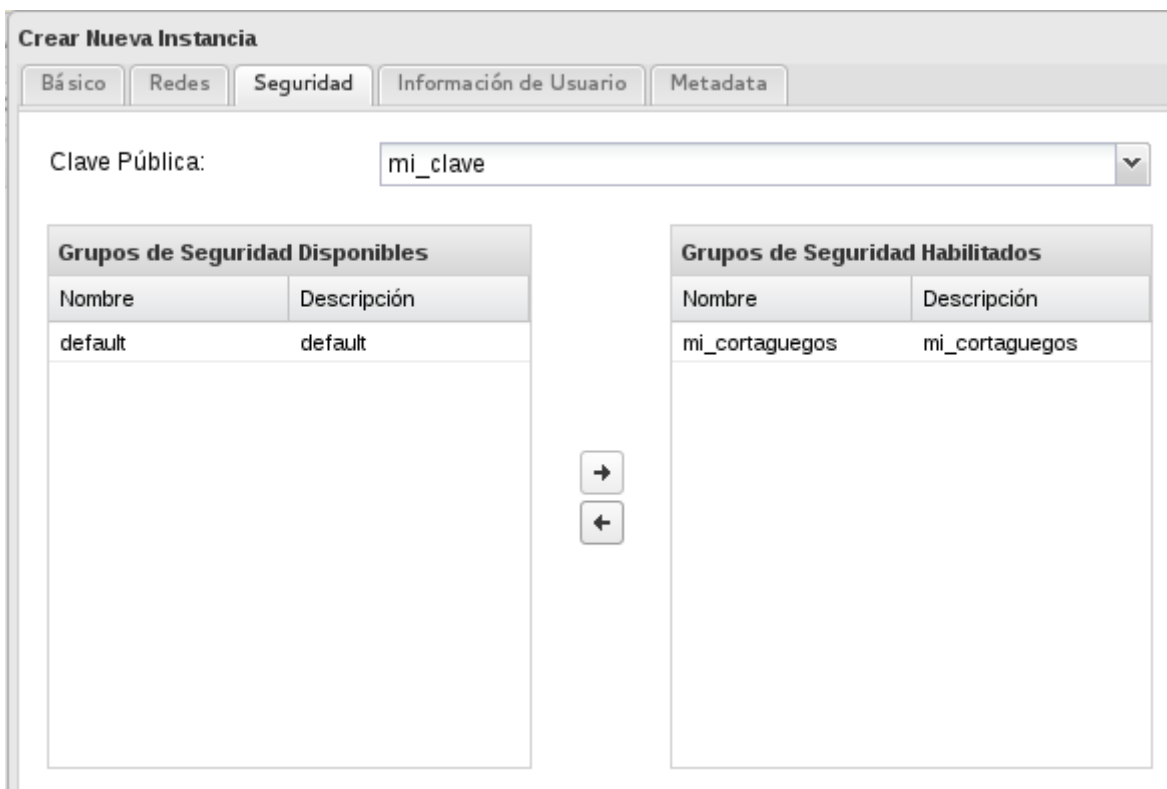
Crear Nueva Instancia

Básico | Redes | Seguridad | Información de Usuario | Metadata

Clave Pública: mi_clave

Grupos de Seguridad Disponibles

| Nombre | Descripción |
|---|---|
| default | default |

→

←

Grupos de Seguridad Habilitados

| Nombre | Descripción |
|---|---|
| mi_cortaguegos | mi_cortaguegos |